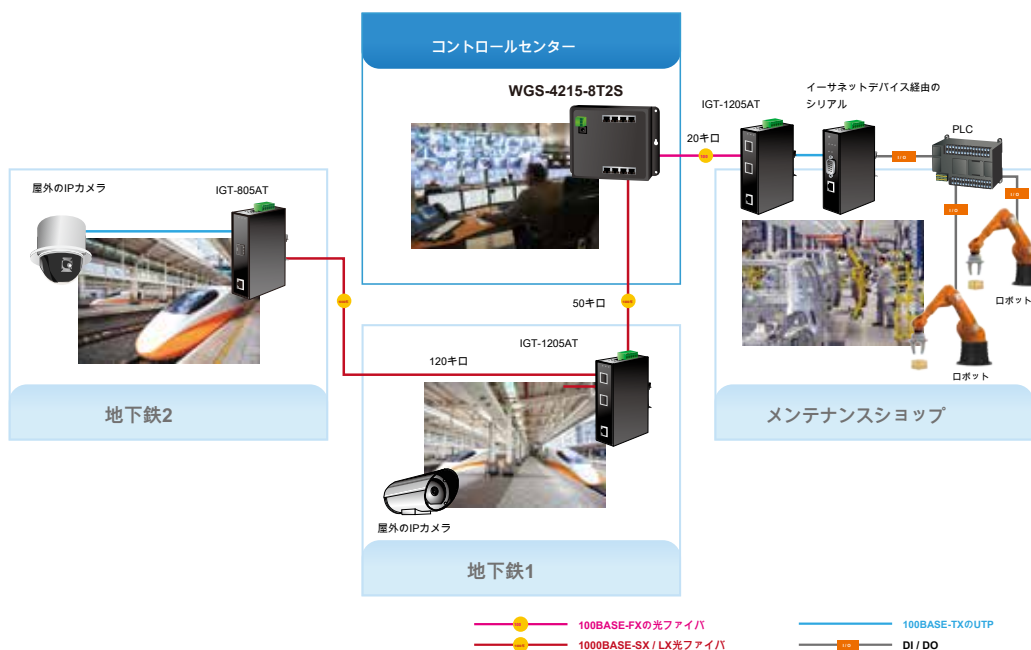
コントロールセンター

WGS-4215-8T2S

IGT-1205AT

イーサネットデバイス経由のシリアル

20キロ

PLC

屋外のIPカメラ

IGT-805AT

ロボット

ロボット

50キロ

IGT-1205AT

120キロ

地下鉄2

メンテナンスショップ

屋外のIPカメラ

地下鉄1

100BASE-FXの光ファイバ

1000BASE-SX / LX光ファイバ

100BASE-TXのUTP

DI / DO